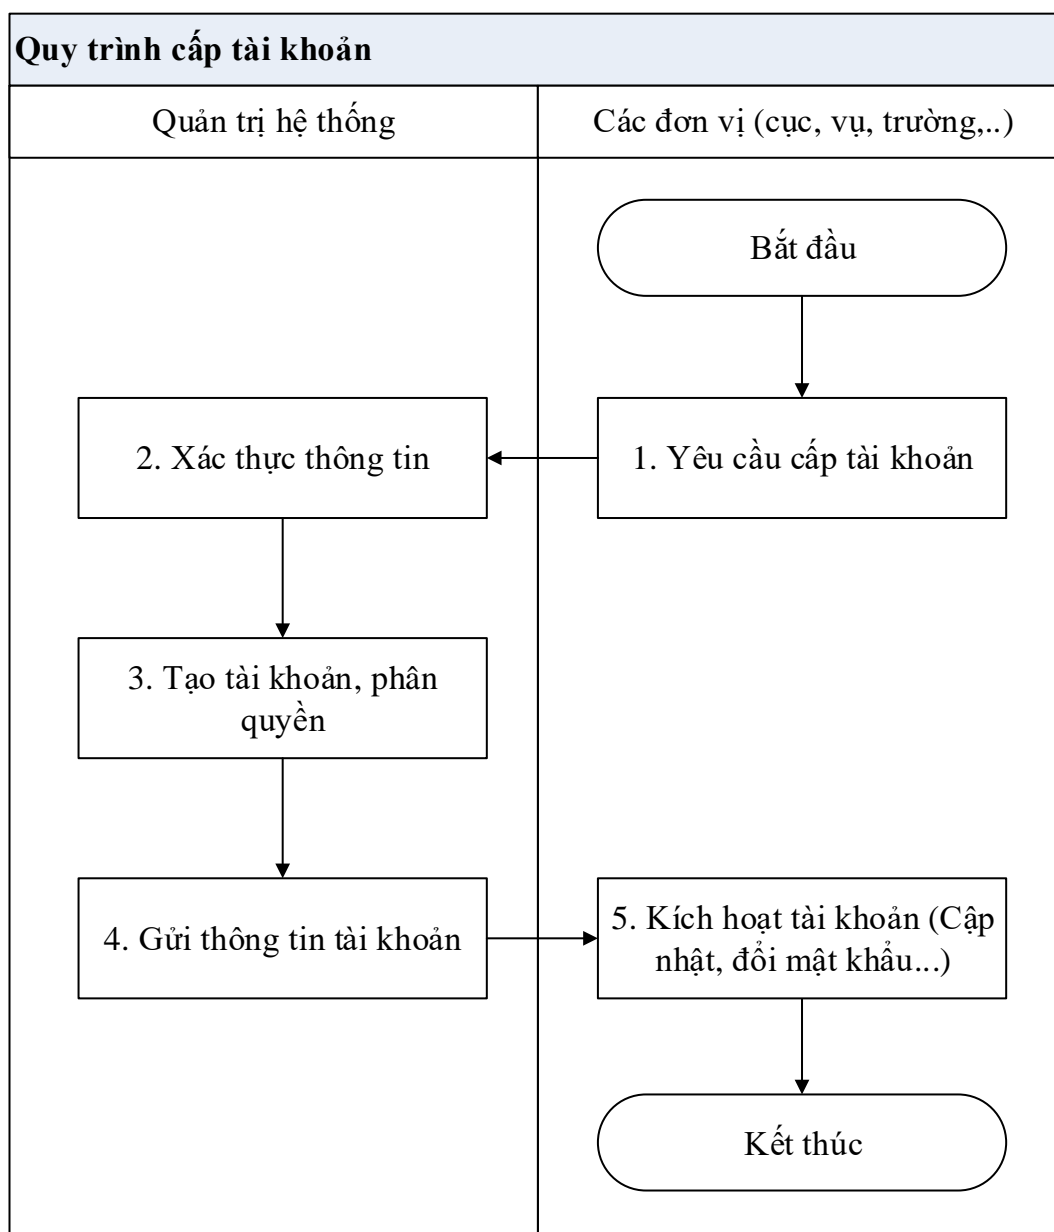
Quy trình cấp tài khoản

Quản trị hệ thống

Các đơn vị (cục, vụ, trường,..)

Bắt đầu

1. Yêu cầu cấp tài khoản

2. Xác thực thông tin

3. Tạo tài khoản, phân quyền

4. Gửi thông tin tài khoản

5. Kích hoạt tài khoản (Cập nhật, đổi mật khẩu...)

Kết thúc